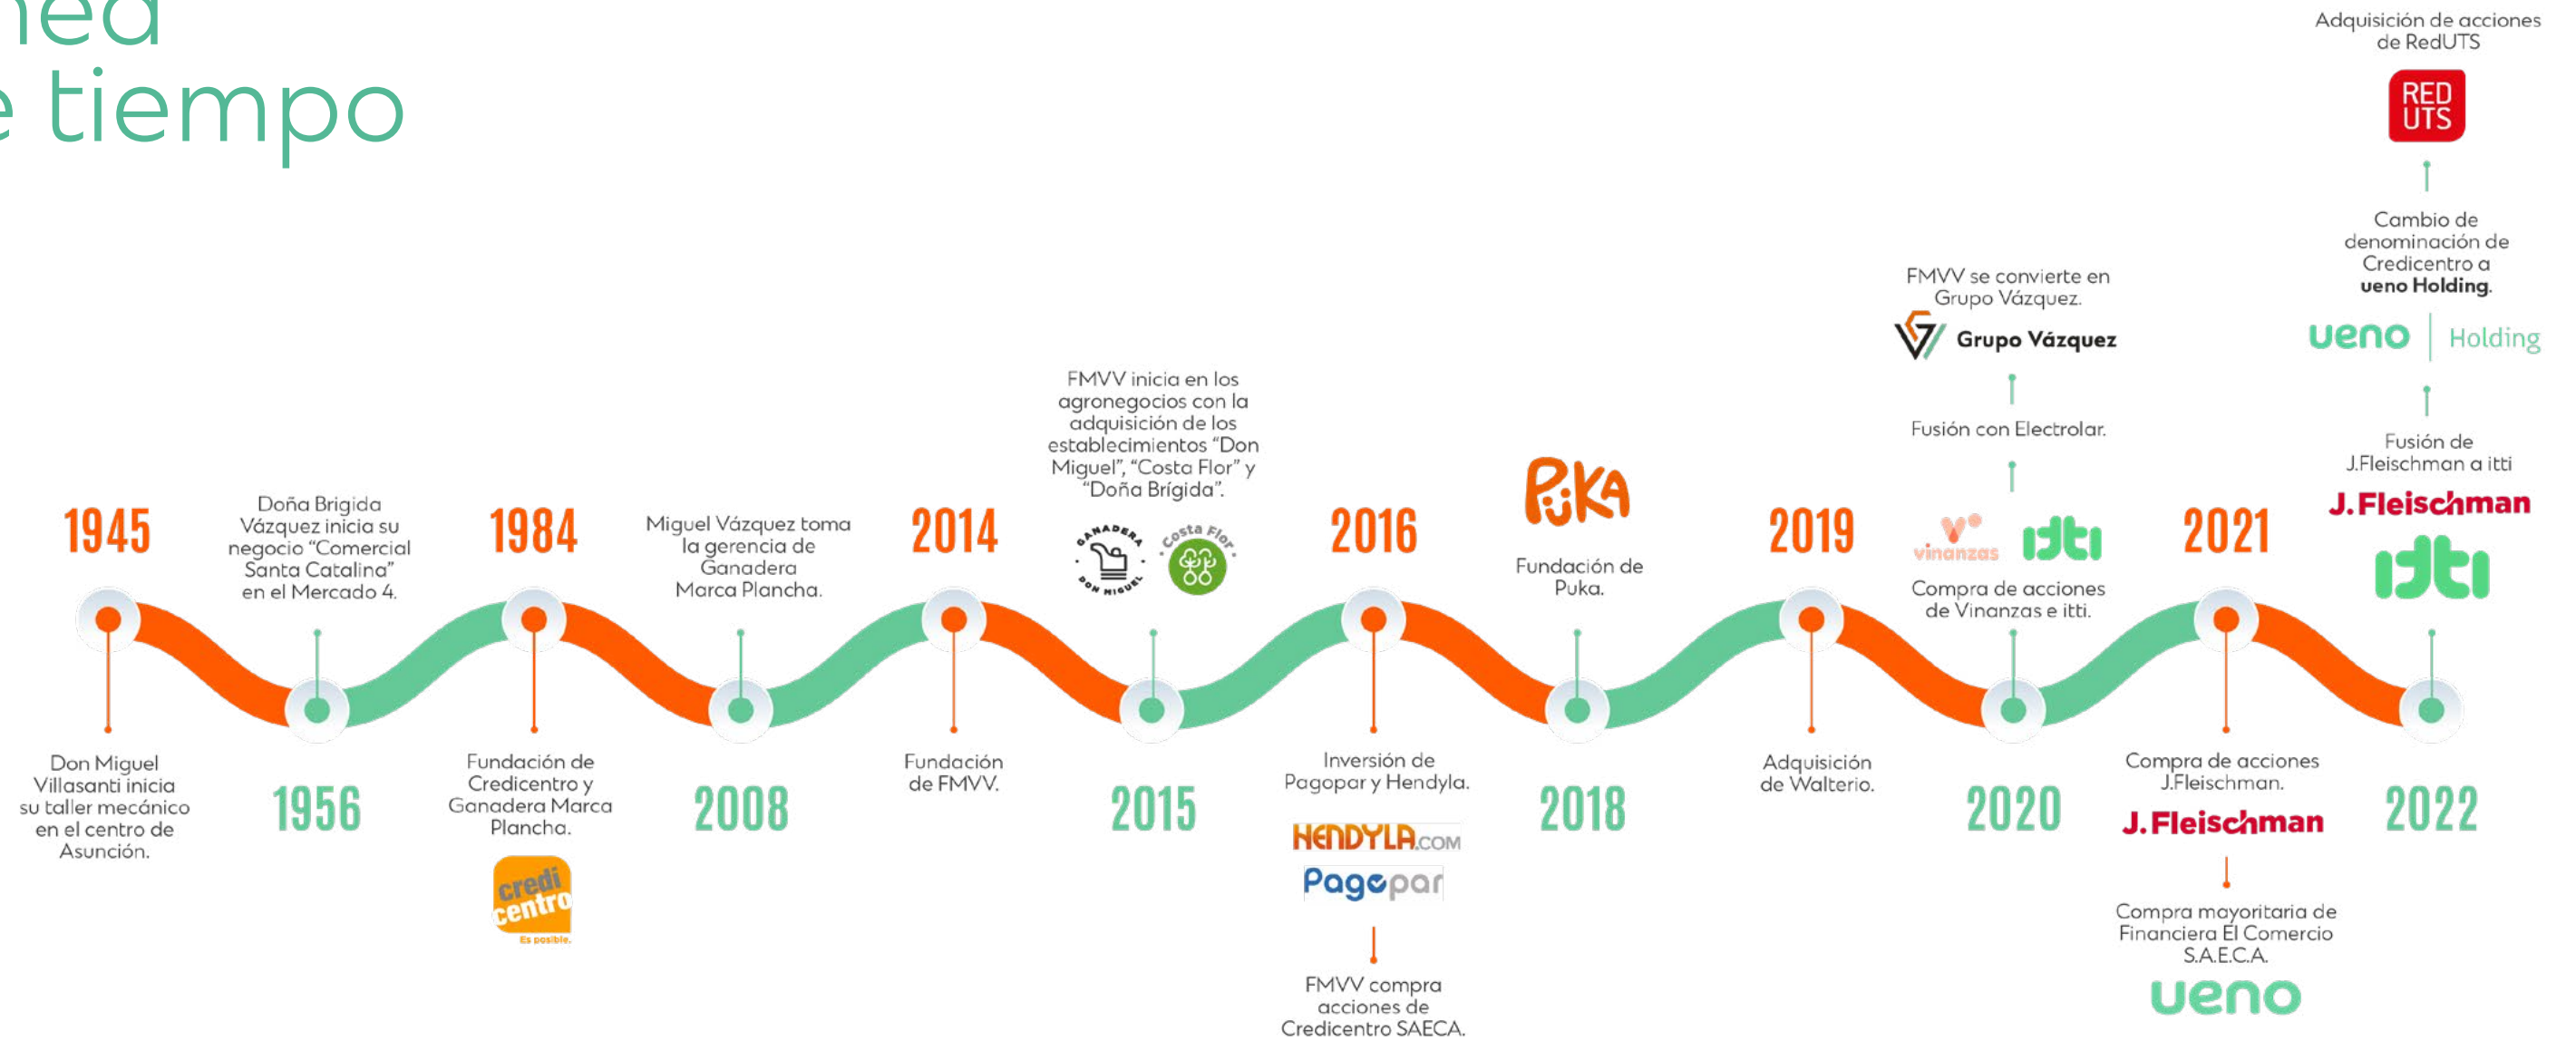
ṇea
e tiempo

1945

Don Miguel Villasanti inicia su taller mecánico en el centro de Asunción.

Doña Brigida Vázquez inicia su negocio "Comercial Santa Catalina" en el Mercado 4.

1956

1984

Fundación de Credicentro y Ganadera Marca Plancha.

credi centro
Es posible.

Miguel Vázquez toma la gerencia de Ganadera Marca Plancha.

2008

2014

Fundación de FMVV.

FMVV inicia en los agronegocios con la adquisición de los establecimientos "Don Miguel", "Costa Flor" y "Doña Brígida".

Ganadera Don Miguel

Costa Flor

2015

2016

Inversión de Pagopar y Hendyla.

HENDYLA.COM
Pagopar

FMVV compra acciones de Credicentro SAECA.

PUKA

Fundación de Puka.

2018

2019

Adquisición de Walterio.

FMVV se convierte en Grupo Vázquez.

Grupo Vázquez

Fusión con Electrolar.

vinanzas
itti

Compra de acciones de Vinanzas e itti.

2020

2021

Compra de acciones J.Fleischman.

J.Fleischman

Compra mayoritaria de Financiera El Comercio S.A.E.C.A.

ueno

Adquisición de acciones de RedUTS

RED UTS

Cambio de denominación de Credicentro a ueno Holding.

ueno | Holding

Fusión de J.Fleischman a itti

J.Fleischman
itti

2022